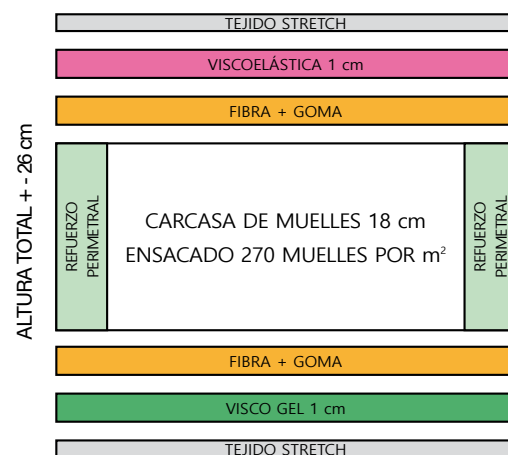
TEJIDO STRETCH

VISCOELÁSTICA 1 cm

FIBRA + GOMA

ALTURA TOTAL + - 26 cm

REFUERZO PERIMETRAL

CARCASA DE MUELLES 18 cm

ENSACADO 270 MUELLES POR $m^2$

REFUERZO PERIMETRAL

FIBRA + GOMA

VISCO GEL 1 cm

TEJIDO STRETCH